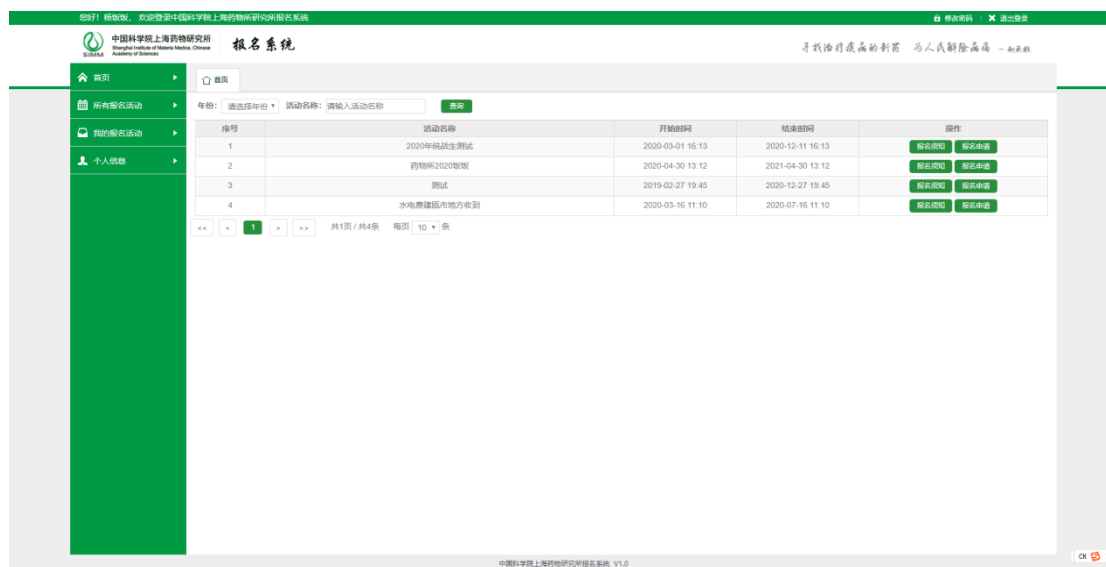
您好！杨馥馥，欢迎登录中国科学院上海药物研究所报名系统

修改密码 | 退出登录

中国科学院上海药物研究所
Shanghai Institute of Materia Medica, Chinese Academy of Sciences
SIMM

报名系统

寻找治疗疾病的新药 为人民解除病痛 —赵承嘏

首页
所有报名活动
我的报名活动
个人信息

首页

年份： 请选择年份 活动名称： 请输入活动名称 查询

| 序号 | 活动名称 | 开始时间 | 结束时间 | 操作 |
|---|---|---|---|---|
| 1 | 2020年统战生测试 | 2020-03-01 16:13 | 2020-12-11 16:13 | 报名须知 报名申请 |
| 2 | 药物所2020散版 | 2020-04-30 13:12 | 2021-04-30 13:12 | 报名须知 报名申请 |
| 3 | 测试 | 2019-02-27 19:45 | 2020-12-27 19:45 | 报名须知 报名申请 |
| 4 | 水电费建筑市场方收到 | 2020-03-16 11:10 | 2020-07-16 11:10 | 报名须知 报名申请 |

<< < 1 > >> 共1页 / 共4条 每页 10 条

中国科学院上海药物研究所报名系统 V1.0

CH